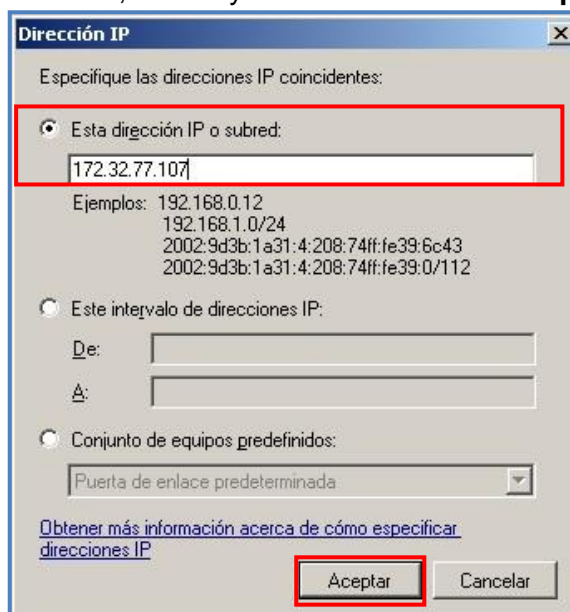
Dirección IP

Especifique las direcciones IP coincidentes:

Esta dirección IP o subred:

172.32.77.107

Ejemplos: 192.168.0.12
192.168.1.0/24
2002:9d3b:1a31:4:208:74ff:fe39:6c43
2002:9d3b:1a31:4:208:74ff:fe39:0/112

Este intervalo de direcciones IP:

De:

A:

Conjunto de equipos predefinidos:

Puerta de enlace predeterminada

Obtener más información acerca de cómo especificar direcciones IP

Aceptar

Cancelar